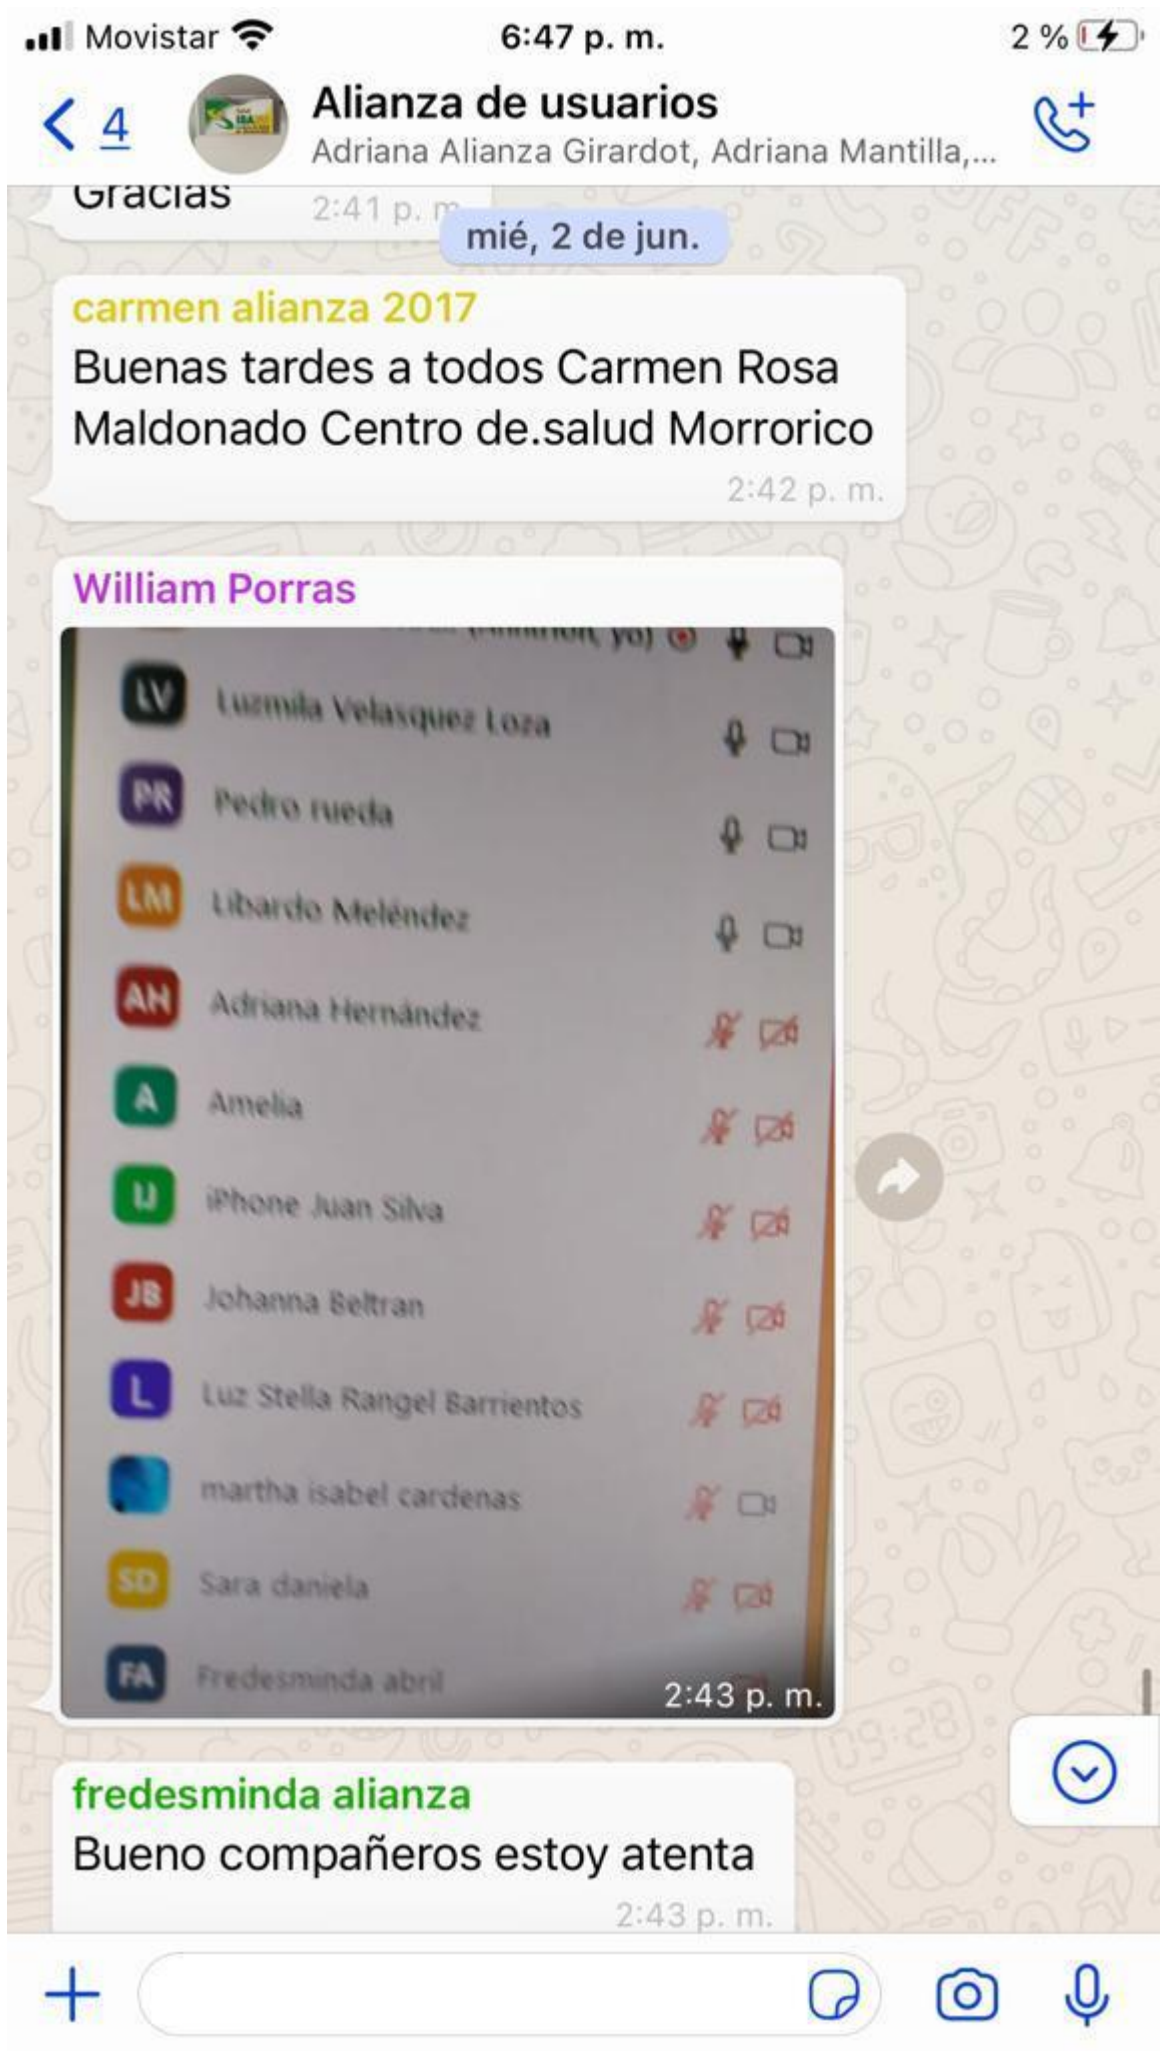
Movistar 6:47 p. m. 2 %

4 Alianza de usuarios
Adriana Alianza Girardot, Adriana Mantilla,...

Gracias 2:41 p. m.

mié, 2 de jun.

carmen alianza 2017
Buenas tardes a todos Carmen Rosa Maldonado Centro de.salud Morrorico
2:42 p. m.

William Porras
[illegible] yo)
LV Luzmila Velasquez Loza
PR Pedro rueda
LM Libardo Meléndez
AH Adriana Hernández
A Amelia
IJ iPhone Juan Silva
JB Johanna Beltran
L Luz Stella Rangel Barrientos
martha isabel cardenas
SD Sara daniela
FA Fredesminda abril
2:43 p. m.

fredesminda alianza
Bueno compañeros estoy atenta
2:43 p. m.